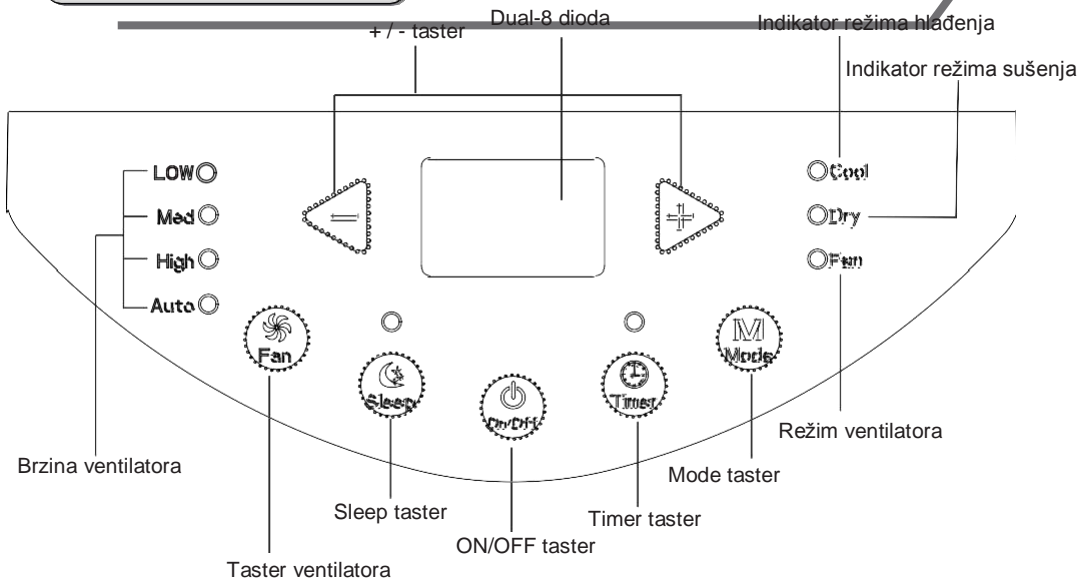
Dual-8 dioda
+ / - taster
Indikator režima hlađenja
Indikator režima sušenja
LOW
Med
High
Auto
Cool
Dry
Fan
Fan
Sleep
On/Off
Timer
M
Mode
Brzina ventilatora
Režim ventilatora
Mode taster
Sleep taster
Timer taster
ON/OFF taster
Taster ventilatora